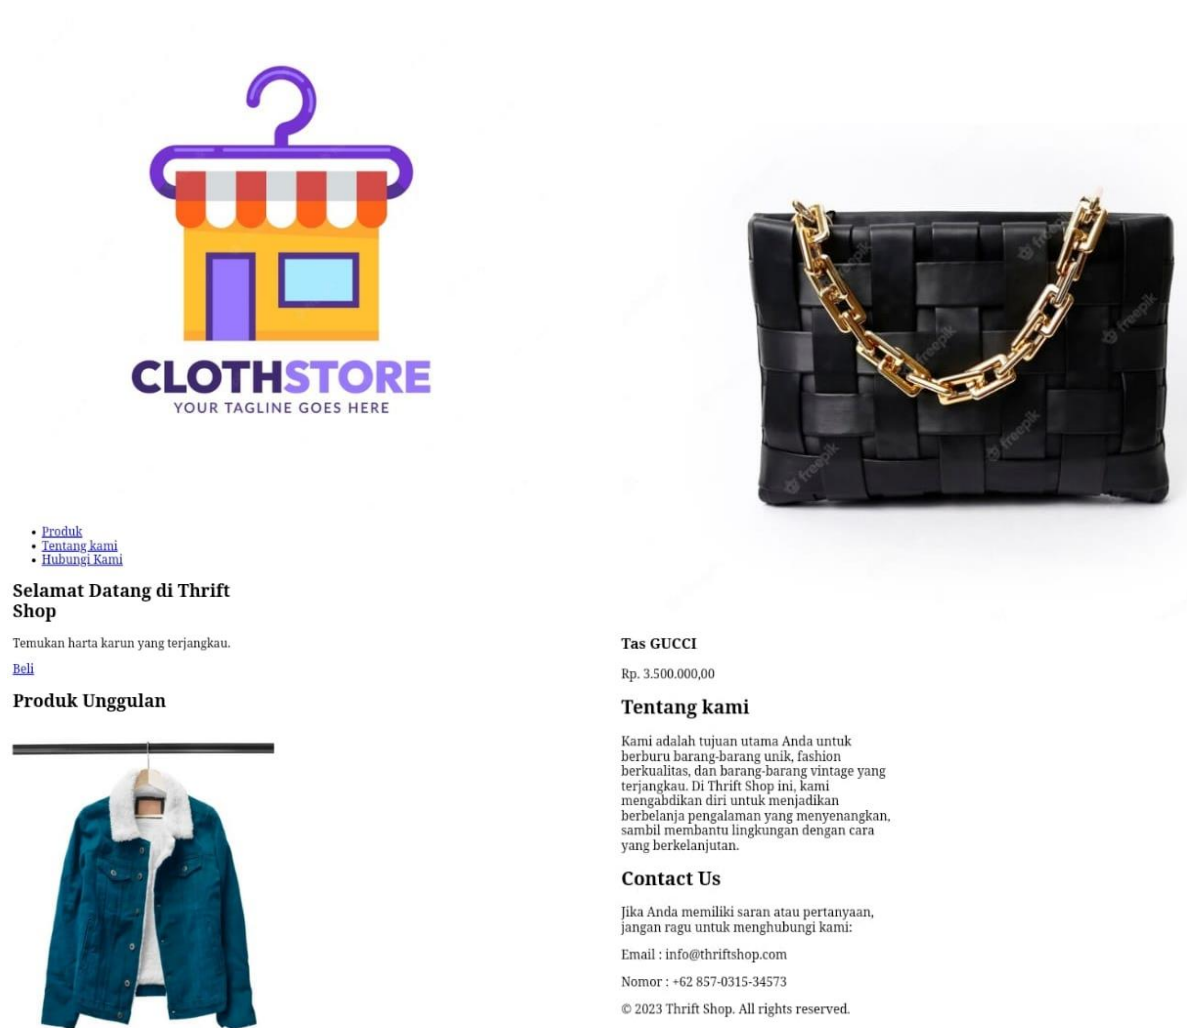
CLOTHSTORE
YOUR TAGLINE GOES HERE

- Produk
- Tentang kami
- Hubungi Kami

Selamat Datang di Thrift Shop

Temukan harta karun yang terjangkau.

Beli

Produk Unggulan

freepik

Tas GUCCI

Rp. 3.500.000,00

Tentang kami

Kami adalah tujuan utama Anda untuk berburu barang-barang unik, fashion berkualitas, dan barang-barang vintage yang terjangkau. Di Thrift Shop ini, kami mengabdikan diri untuk menjadikan berbelanja pengalaman yang menyenangkan, sambil membantu lingkungan dengan cara yang berkelanjutan.

Contact Us

Jika Anda memiliki saran atau pertanyaan, jangan ragu untuk menghubungi kami:

Email : info@thriftshop.com

Nomor : +62 857-0315-34573

© 2023 Thrift Shop. All rights reserved.